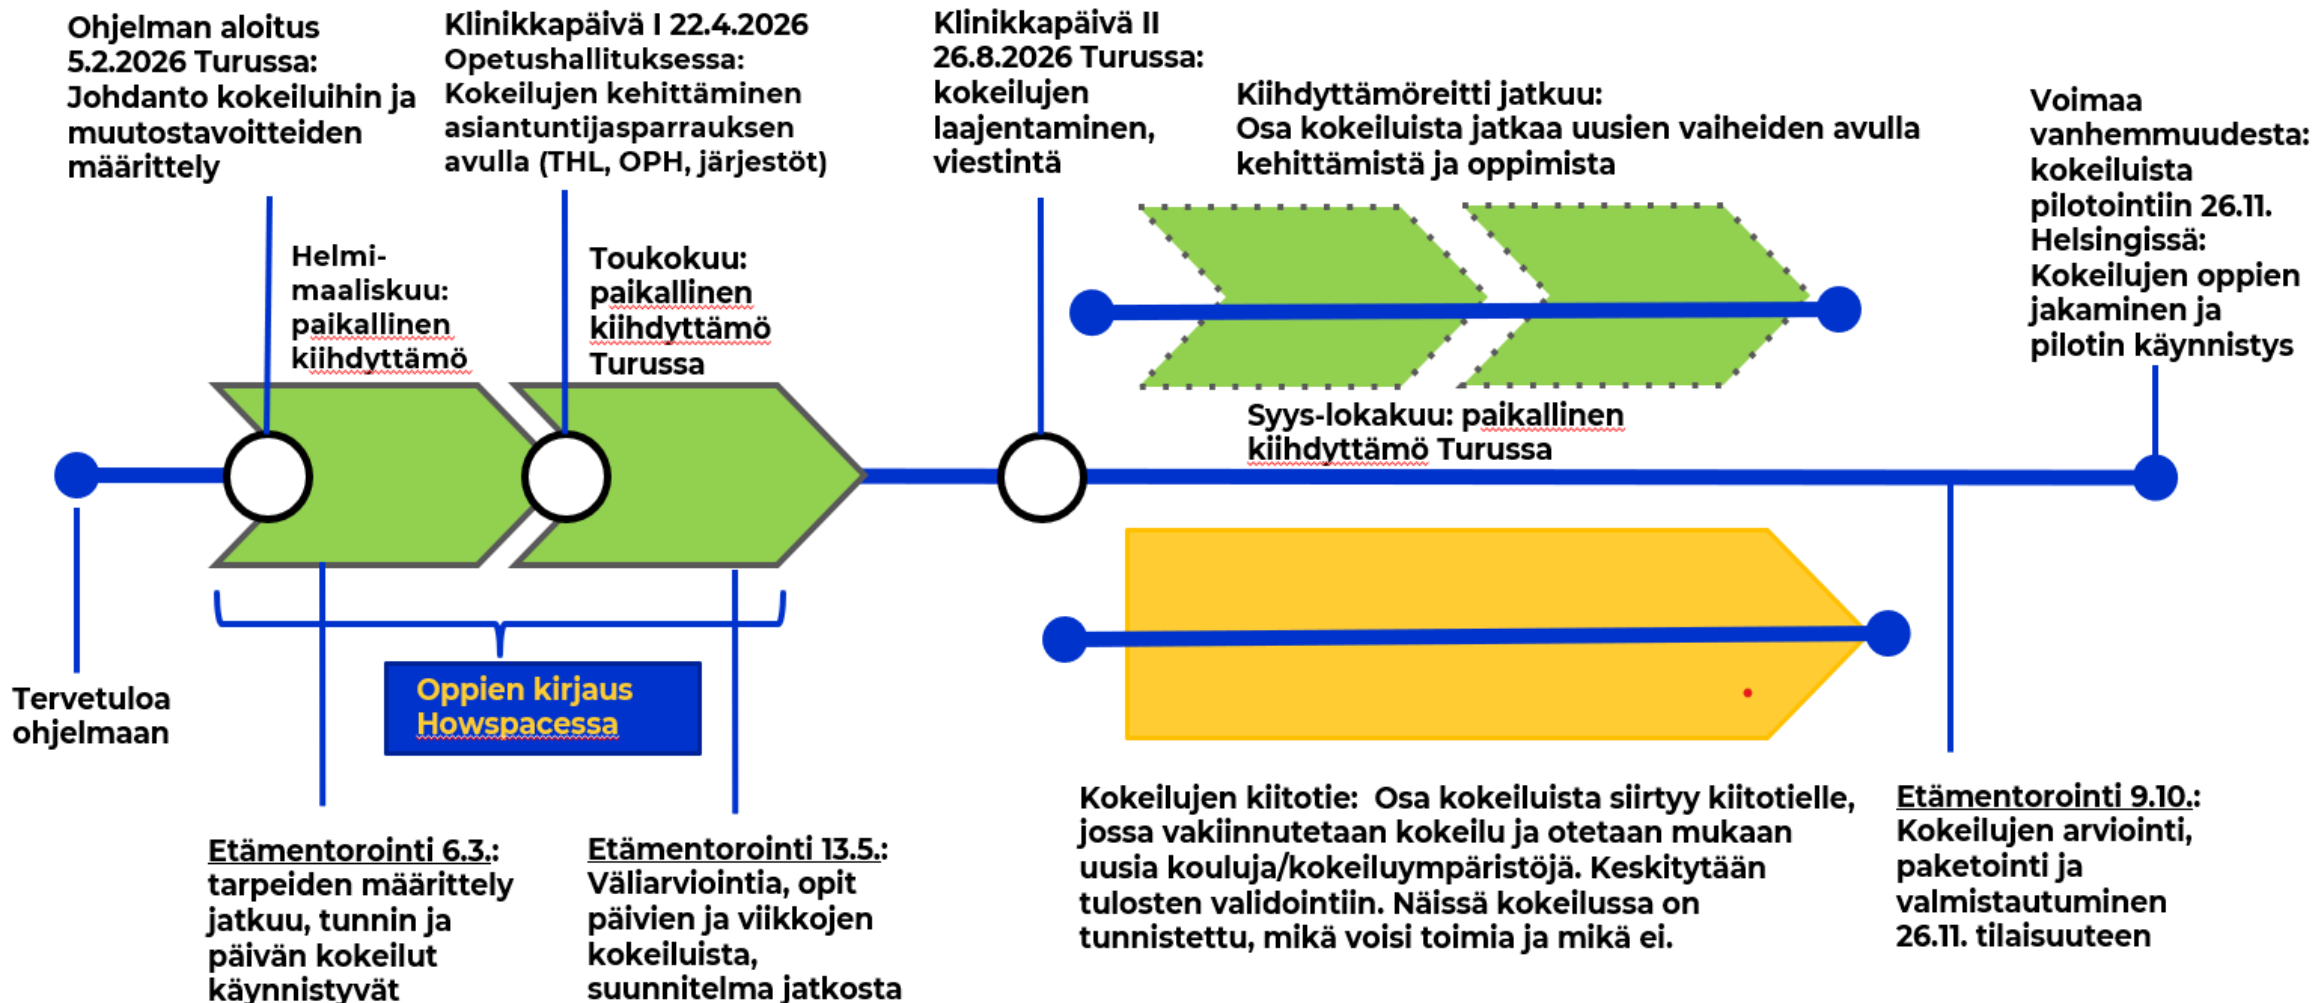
Ohjelman aloitus 5.2.2026 Turussa: Johdanto kokeiluihin ja muutostavoitteiden määrittely

Klinikkapäivä I 22.4.2026 Opetushallituksessa: Kokeilujen kehittäminen asiantuntijasparrauksen avulla (THL, OPH, järjestöt)

Klinikkapäivä II 26.8.2026 Turussa: kokeilujen laajentaminen, viestintä

Kiihdyttämöreitti jatkuu: Osa kokeiluista jatkaa uusien vaiheiden avulla kehittämistä ja oppimista

Voimaa vanhemmuudesta: kokeiluista pilotointiin 26.11. Helsingissä: Kokeilujen oppien jakaminen ja pilotin käynnistys

Helmi-maaliskuu: paikallinen kiihdyttämö

Toukokuu: paikallinen kiihdyttämö Turussa

Syys-lokakuu: paikallinen kiihdyttämö Turussa

Tervetuloa ohjelmaan

Oppien kirjaus Howspacessa

Etämentorointi 6.3.: tarpeiden määrittely jatkuu, tunnin ja päivän kokeilut käynnistyvät

Etämentorointi 13.5.: Väliarviointia, opit päivien ja viikkojen kokeiluista, suunnitelma jatkosta

Kokeilujen kiitotie: Osa kokeiluista siirtyy kiitotielle, jossa vakiinnutetaan kokeilu ja otetaan mukaan uusia kouluja/kokeiluympäristöjä. Keskitytään tulosten validointiin. Näissä kokeilussa on tunnistettu, mikä voisi toimia ja mikä ei.

Etämentorointi 9.10.: Kokeilujen arviointi, paketointi ja valmistautuminen 26.11. tilaisuuteen